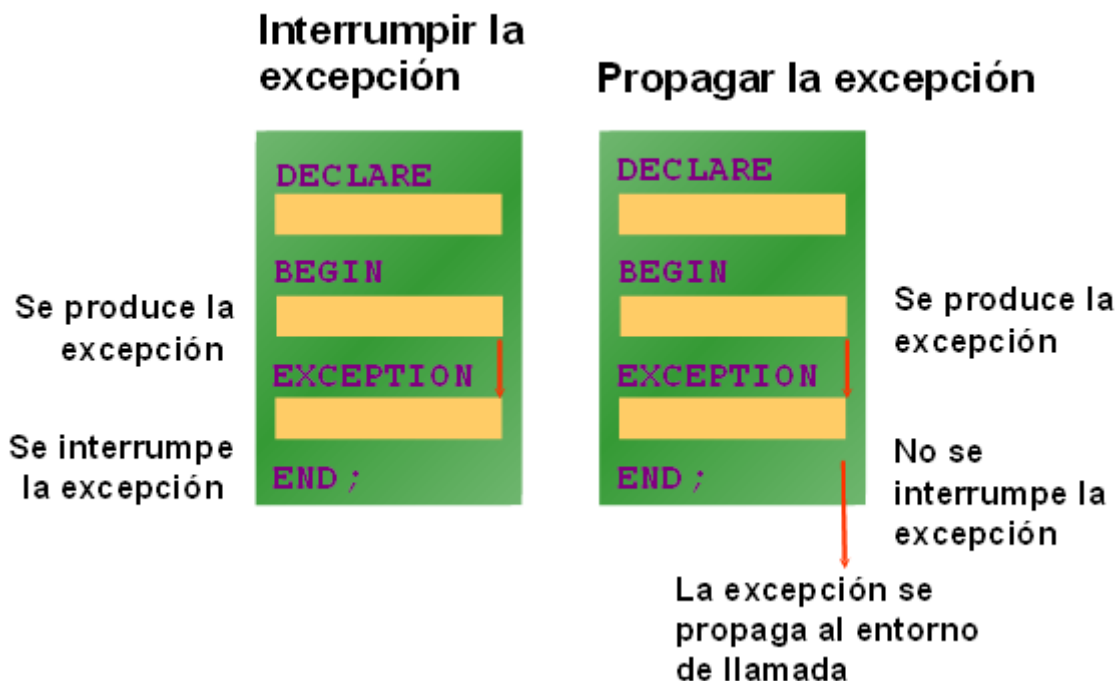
Interrumpir la excepción

DECLARE

BEGIN

Se produce la excepción

EXCEPTION

Se interrumpe la excepción

END;

Propagar la excepción

DECLARE

BEGIN

Se produce la excepción

EXCEPTION

No se interrumpe la excepción

END;

La excepción se propaga al entorno de llamada